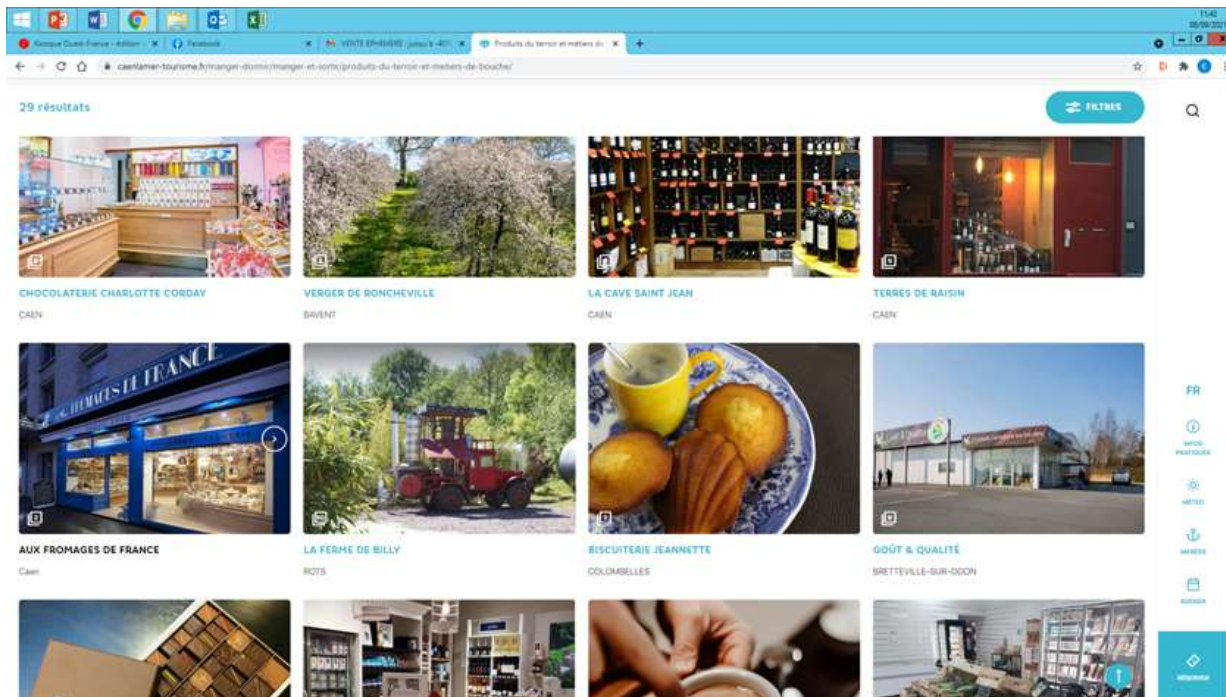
Kiosque Ouest-France - édition
Facebook
VENTE EPHEMERE jusqu'à -40%
Produits du terroir et métiers de
caenlamer-tourisme.fr/manger-dormir/manger-et-sortir/produits-du-terroir-et-metiers-de-bouche/

29 résultats

FILTRES

CHOCOLATERIE CHARLOTTE CORDAY
CAEN

VERGER DE RONCHEVILLE
BAVENT

LA CAVE SAINT JEAN
CAEN

TERRES DE RAISIN
CAEN

AUX FROMAGES DE FRANCE
Caen

LA FERME DE BILLY
ROTS

BISCUITERIE JEANNETTE
COLOMBELLES

GOÛT & QUALITÉ
BRETTEVILLE-SUR-ODON

FR
INFOS PRATIQUES
MÉTÉO
MARÉES
AGENDA
RÉSERVER